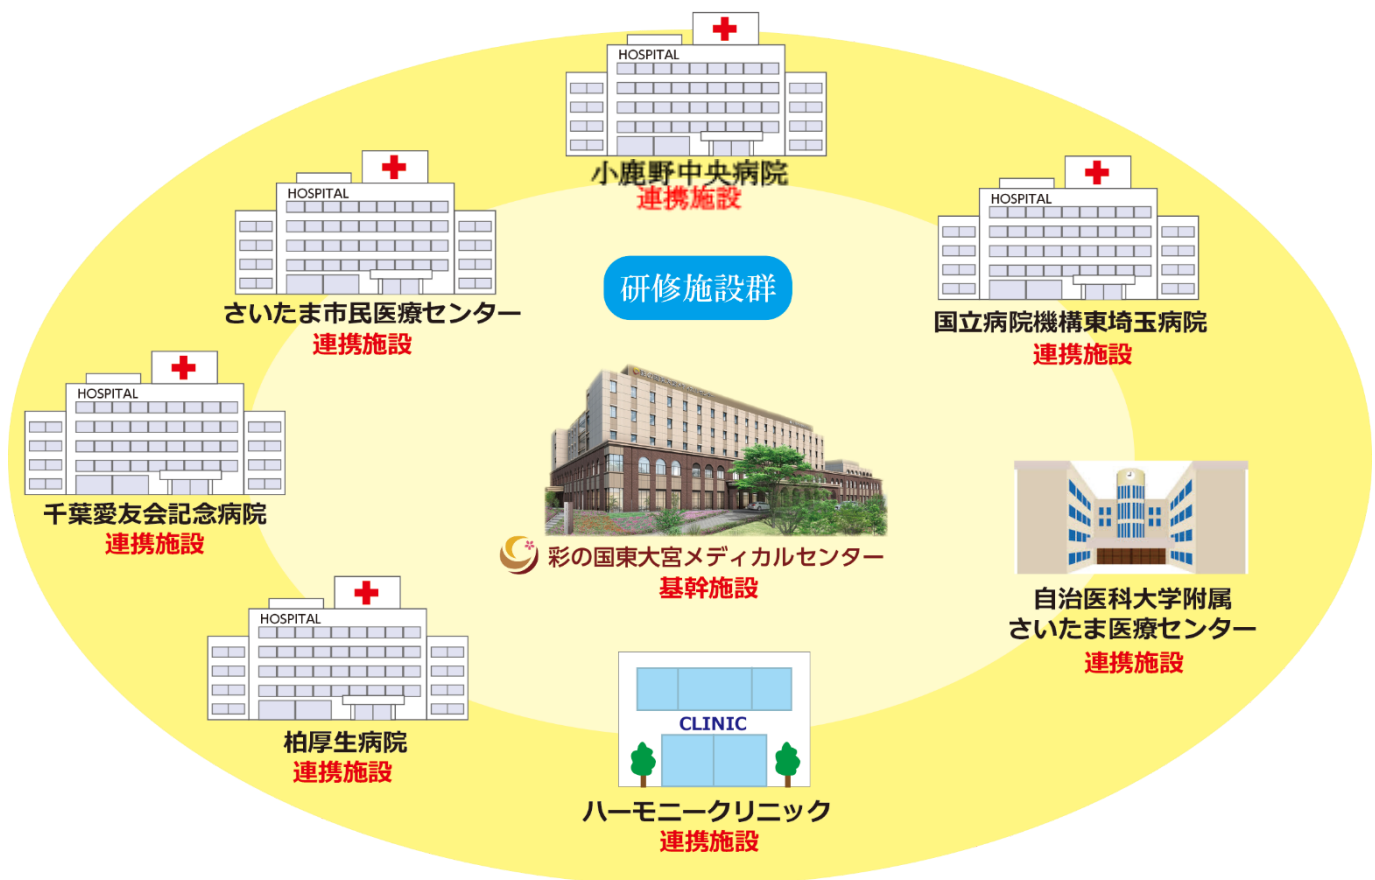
HOSPITAL
小鹿野中央病院
連携施設

HOSPITAL
さいたま市民医療センター
連携施設

研修施設群

HOSPITAL
国立病院機構東埼玉病院
連携施設

HOSPITAL
千葉愛友会記念病院
連携施設

彩の国東大宮メディカルセンター
基幹施設

自治医科大学附属
さいたま医療センター
連携施設

HOSPITAL
柏厚生病院
連携施設

CLINIC
ハーモニークリニック
連携施設